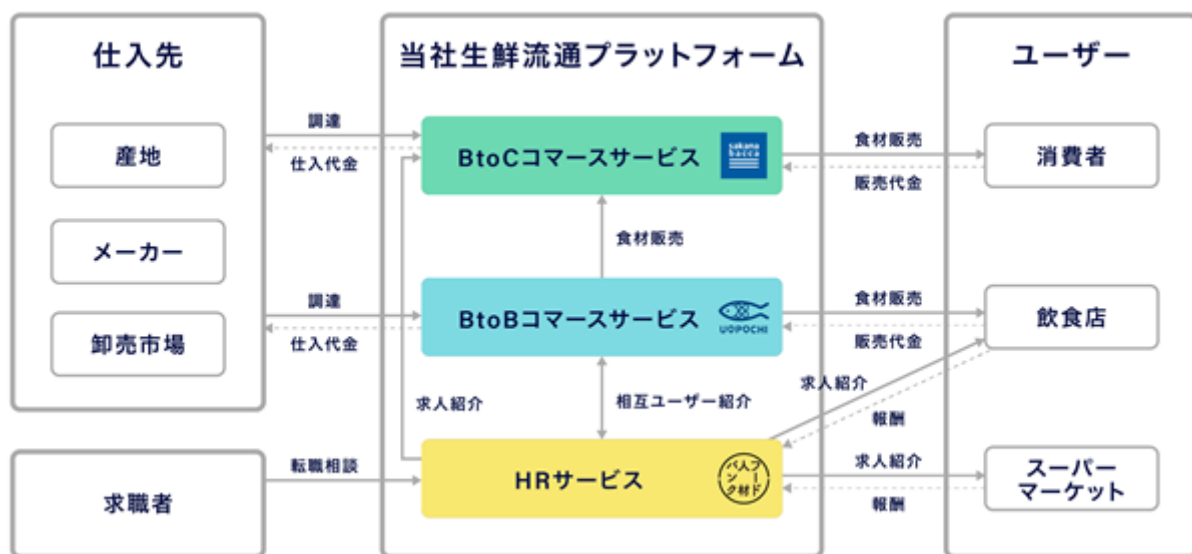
仕入先

産地

メーカー

卸売市場

求職者

当社生鮮流通プラットフォーム

調達

仕入代金

BtoCコマースサービス

sakana bacca

食材販売

調達

仕入代金

BtoBコマースサービス

UOPOCHI

求人紹介

相互ユーザー紹介

転職相談

HRサービス

フード人材バンク

ユーザー

食材販売

販売代金

消費者

食材販売

販売代金

飲食店

求人紹介

報酬

求人紹介

報酬

スーパーマーケット